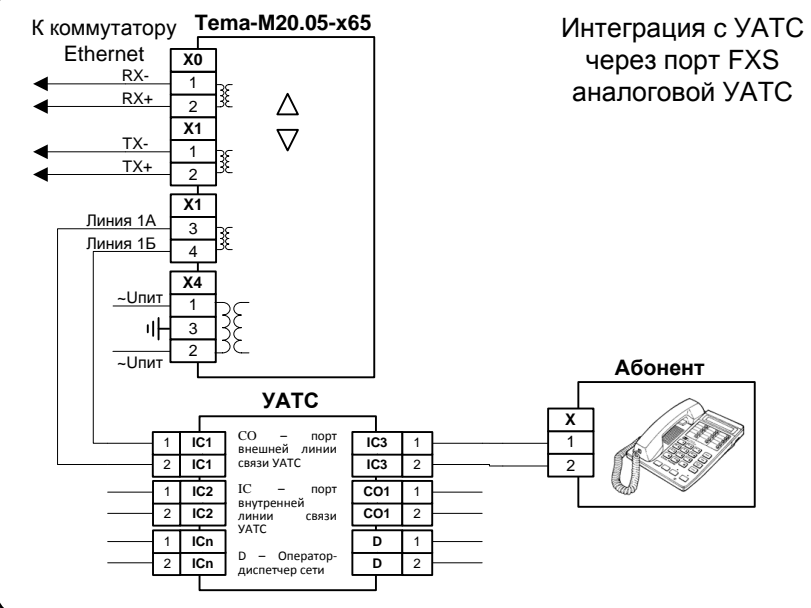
К коммутатору Ethernet

Tema-M20.05-x65

Интеграция с УАТС через порт FXS аналоговой УАТС

X0
RX- 1
RX+ 2
X1
TX- 1
TX+ 2
X1
Линия 1А 3
Линия 1Б 4
X4
~Uпит 1
3
2
~Uпит

△
▽

Абонент

УАТС

| 1 | IC1 |
| 2 | IC1 |
| 1 | IC2 |
| 2 | IC2 |
| 1 | ICn |
| 2 | ICn |

CO – порт внешней линии связи УАТС

IC – порт внутренней линии связи УАТС

D – Оператор-диспетчер сети

| IC3 | 1 |
| IC3 | 2 |
| CO1 | 1 |
| CO1 | 2 |
| D | 1 |
| D | 2 |

X
1
2